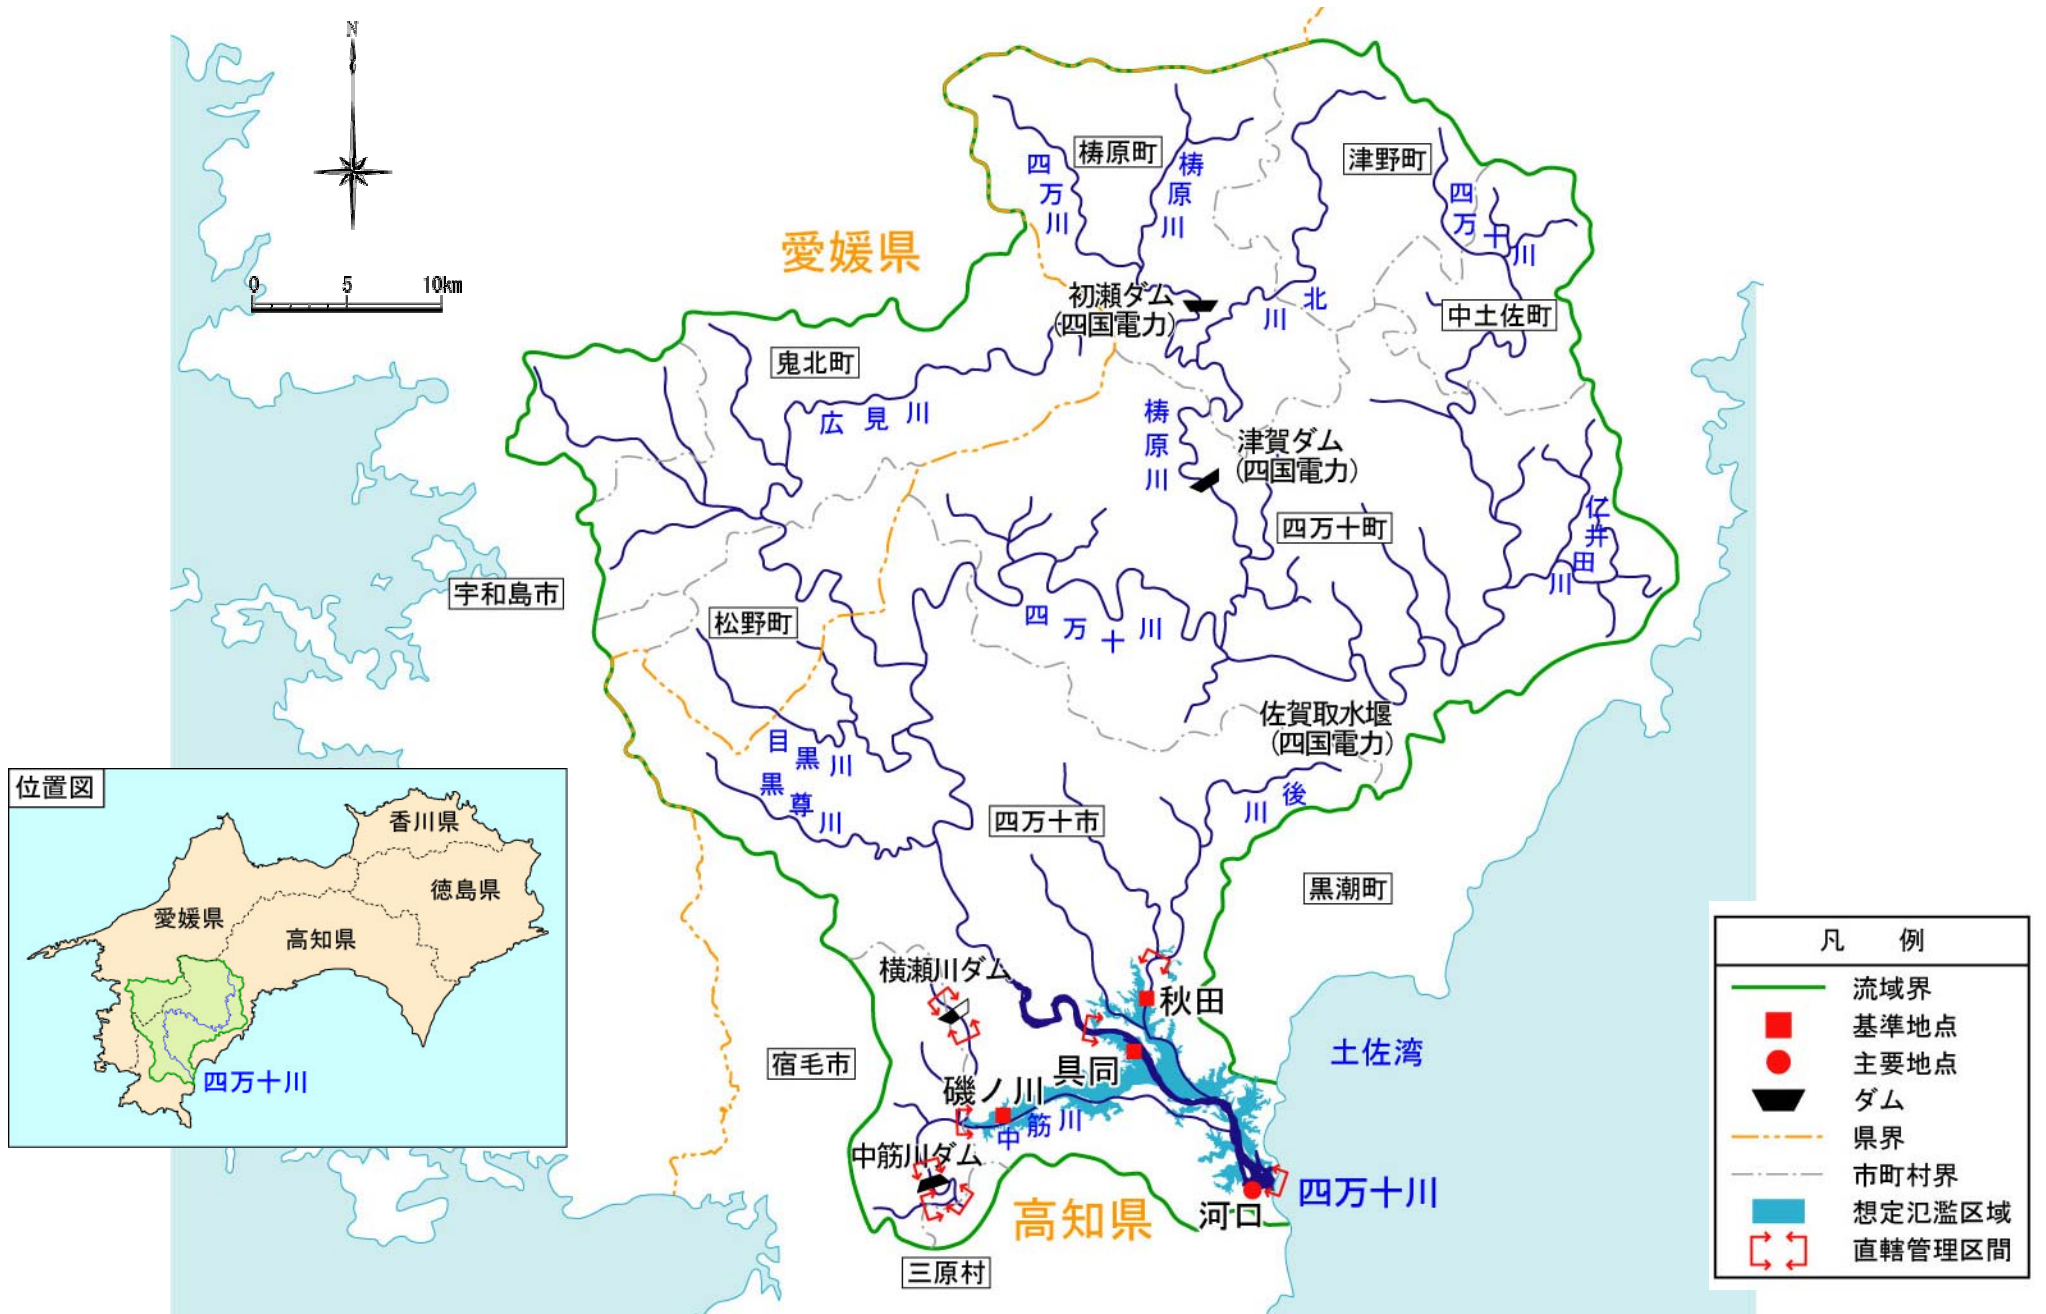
N

0 5 10km

愛媛県

梼原町

四万川

梼原川

津野町

四万十川

初瀬ダム
(四国電力)

北川

中土佐町

鬼北町

広見川

梼原川

津賀ダム
(四国電力)

四万十町

仁井田川

宇和島市

松野町

四万十川

佐賀取水堰
(四国電力)

目黒川

黒尊川

後川

四万十市

黒潮町

位置図

香川県

徳島県

愛媛県

高知県

四万十川

横瀬川ダム

秋田

具同

土佐湾

宿毛市

磯ノ川

中筋川

中筋川ダム

高知県

河口

四万十川

三原村

凡　例

流域界

基準地点

主要地点

ダム

県界

市町村界

想定氾濫区域

直轄管理区間